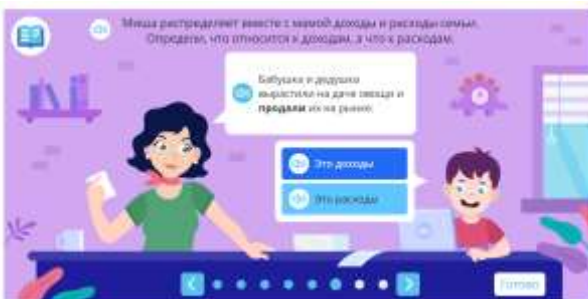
Миша распределяет вместе с мамой доходы и расходы семьи. Определи, что относится к доходам, а что к расходам.

Бабушка и дедушка вырастили на даче овощи и **продали** их на рынке.

Это доходы

Это расходы

Готово